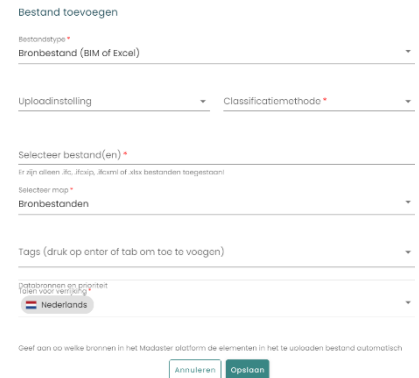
Bestand toevoegen

Bestandstype *
Bronbestand (BIM of Excel)

Uploadinstelling

Classificatiemethode *

Selecteer bestand(en) *
Er zijn alleen .ifc, .ifcxip, .ifcxml of .xlsx bestanden toegestaan!

Selecteer map *
Bronbestanden

Tags (druk op enter of tab om toe te voegen)

Databronnen en prioriteit
Talen voor verrijking *
Nederlands

Geef aan op welke bronnen in het Madaster platform de elementen in het te uploaden bestand automatisch

Annuleren
Opslaan